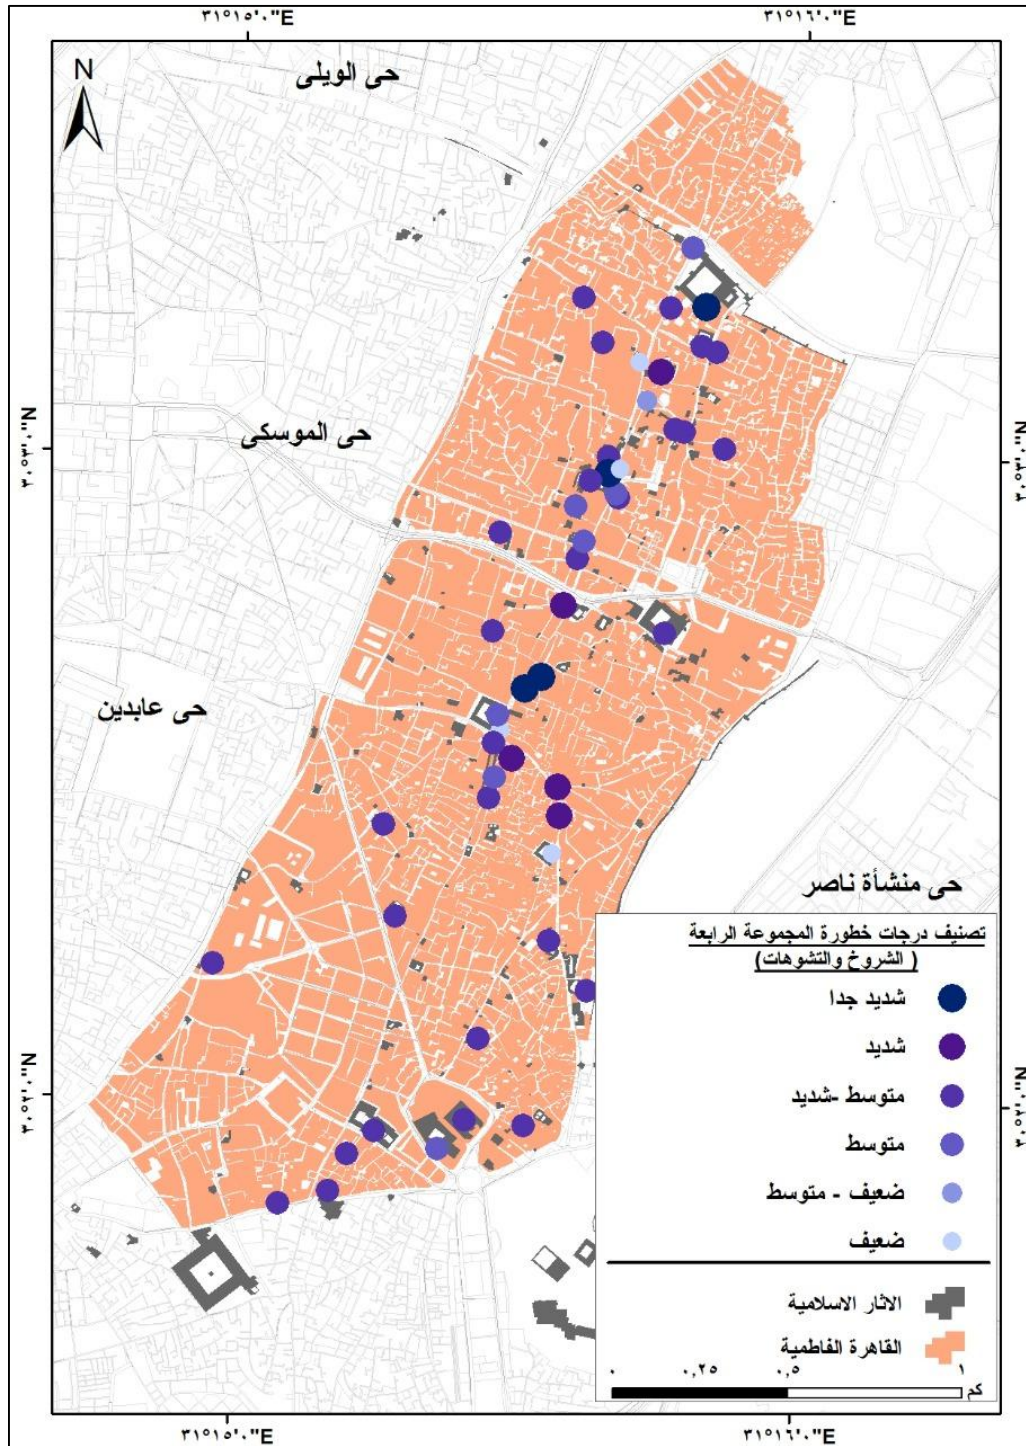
٣١°١٥'٠"E
٣١°١٦'٠"E

N

حى الويلى

حى الموسكى

حى عابدين

حى منشأة ناصر

٣٠°٣٠'٠"N
٣٠°٣٠'٠"N
٣٠°٢٠'٠"N
٣٠°٢٠'٠"N

تصنيف درجات خطورة المجموعة الرابعة
( الشروخ والتشوهات)

شديد جدا
شديد
متوسط -شديد
متوسط
ضعيف - متوسط
ضعيف

الآثار الاسلامية
القاهرة الفاطمية

٠ ٠,٢٥ ٠,٥ ١
كم

٣١°١٥'٠"E
٣١°١٦'٠"E